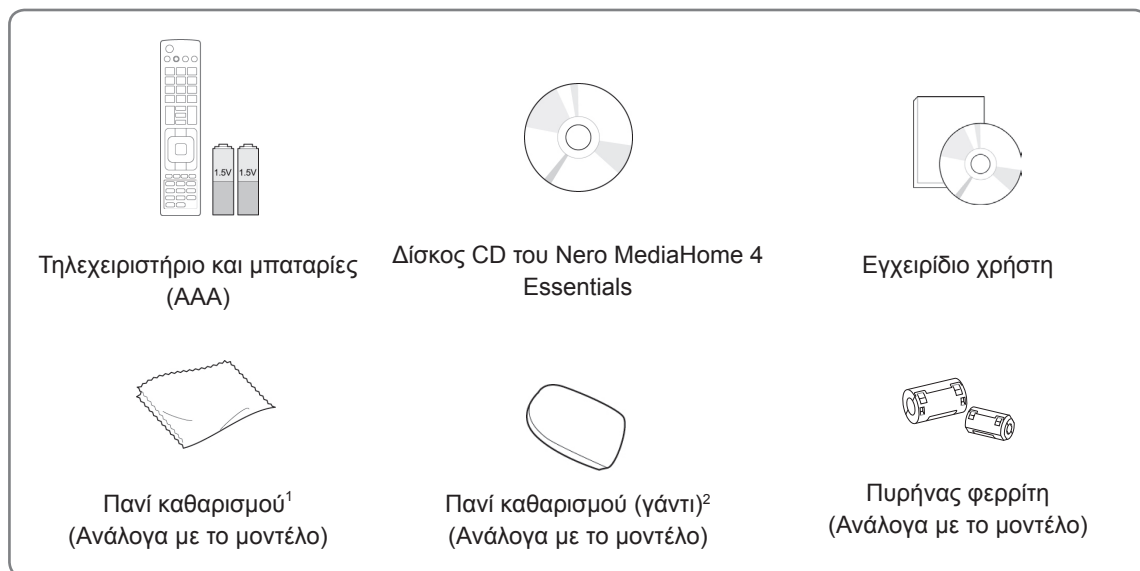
1.5V 1.5V

Τηλεχειριστήριο και μπαταρίες (AAA)

Δίσκος CD του Nero MediaHome 4 Essentials

Εγχειρίδιο χρήστη

Πανί καθαρισμού$^1$ (Ανάλογα με το μοντέλο)

Πανί καθαρισμού (γάντι)$^2$ (Ανάλογα με το μοντέλο)

Πυρήνας φερρίτη (Ανάλογα με το μοντέλο)